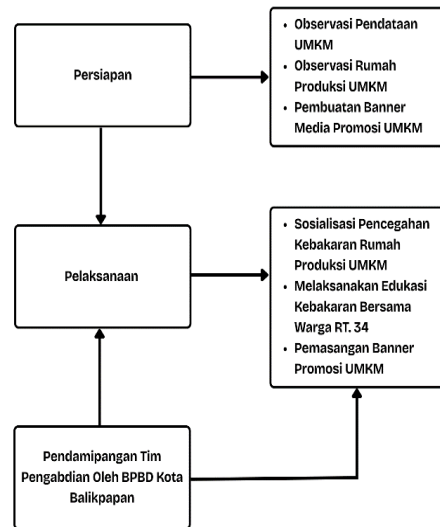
Persiapan

• Observasi Pendataan UMKM
• Observasi Rumah Produksi UMKM
• Pembuatan Banner Media Promosi UMKM

Pelaksanaan

• Sosialisasi Pencegahan Kebakaran Rumah Produksi UMKM
• Melaksanakan Edukasi Kebakaran Bersama Warga RT. 34
• Pemasangan Banner Promosi UMKM

Pendamipangan Tim Pengabdian Oleh BPBD Kota Balikpapan